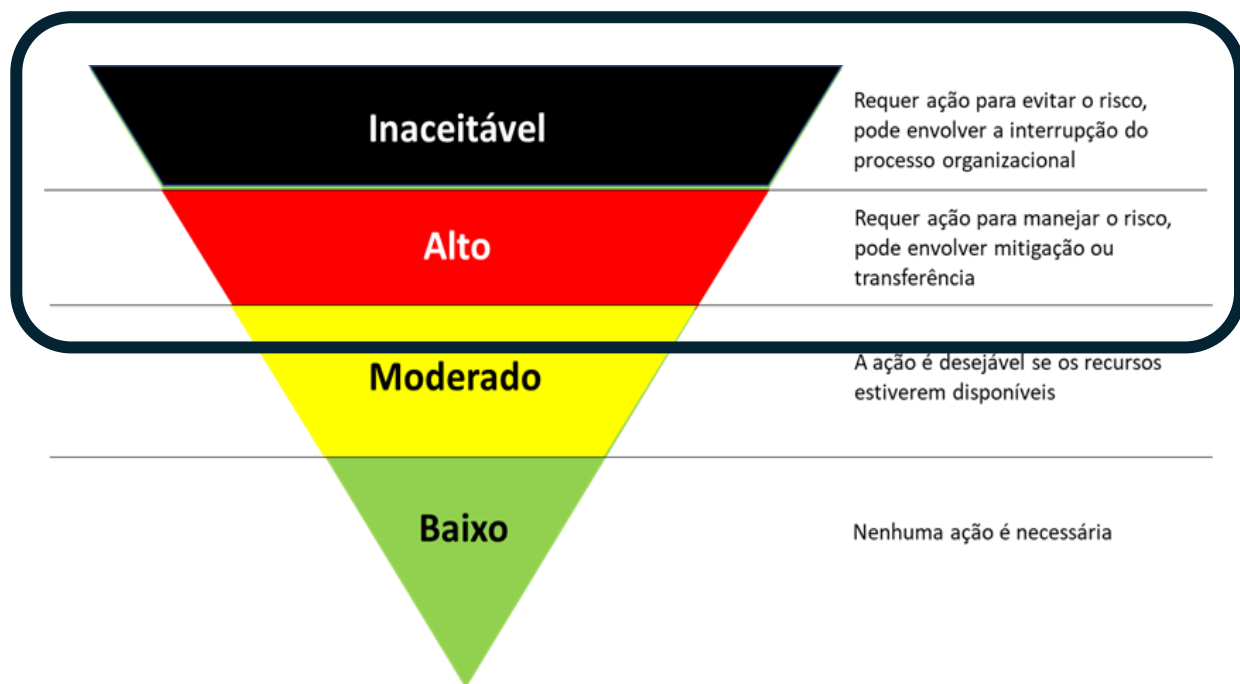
Inaceitável

Requer ação para evitar o risco, pode envolver a interrupção do processo organizacional

Alto

Requer ação para manejar o risco, pode envolver mitigação ou transferência

Moderado

A ação é desejável se os recursos estiverem disponíveis

Baixo

Nenhuma ação é necessária